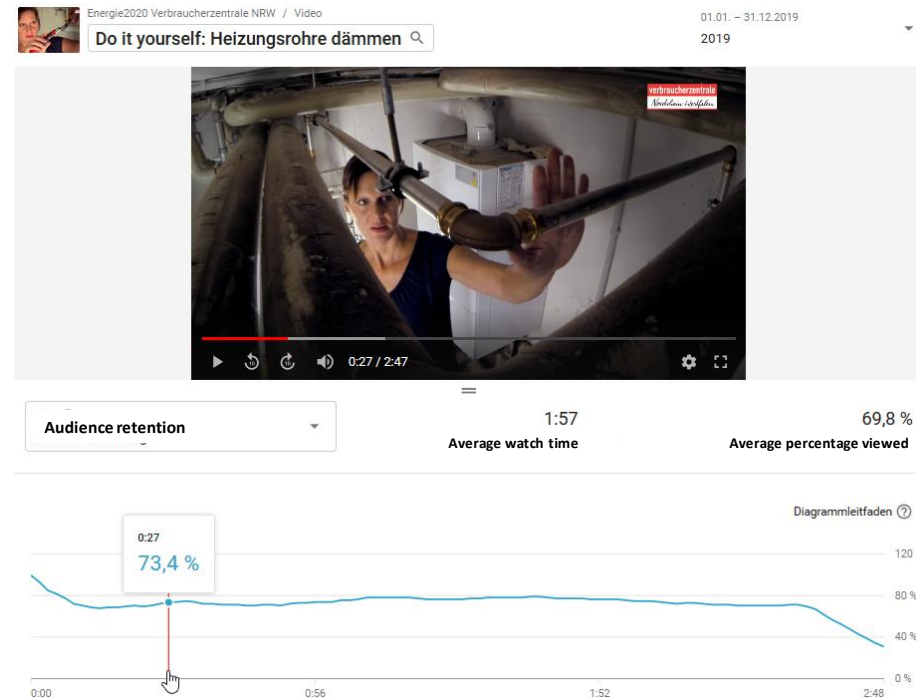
Energie2020 Verbraucherzentrale NRW / Video

Do it yourself: Heizungsrohre dämmen

01.01. – 31.12.2019
2019

verbraucherzentrale
Nordrhein-Westfalen

0:27 / 2:47

Audience retention

1:57
Average watch time

69,8 %
Average percentage viewed

Diagrammleitfaden

0:27
73,4 %

120
80 %
40 %
0 %

0:00
0:56
1:52
2:48